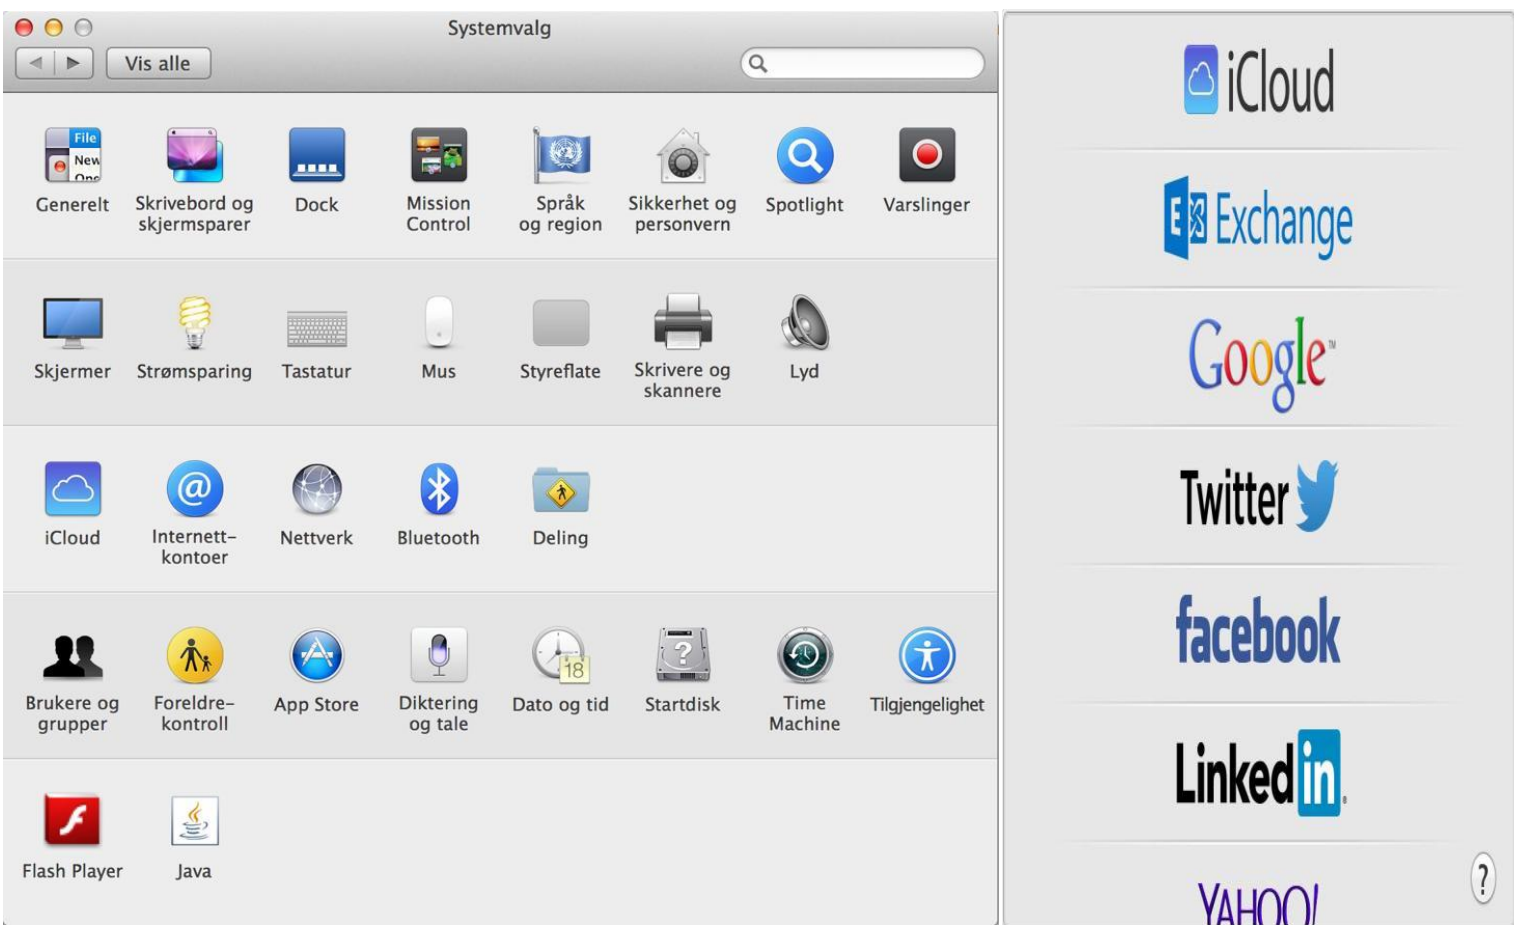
Systemvalg

Vis alle

File
New
One

Generelt
Skrivebord og skjermsparer
Dock
Mission Control
Språk og region
Sikkerhet og personvern
Spotlight
Varslinger

Skjermer
Strømsparing
Tastatur
Mus
Styreflate
Skrivere og skannere
Lyd

iCloud
Internett-kontoer
Nettverk
Bluetooth
Deling

Brukere og grupper
Foreldre-kontroll
App Store
Diktering og tale
18
Dato og tid
Startdisk
Time Machine
Tilgjengelighet

Flash Player
Java

iCloud
Exchange
Google
Twitter
facebook
LinkedIn
YAHOO!
?